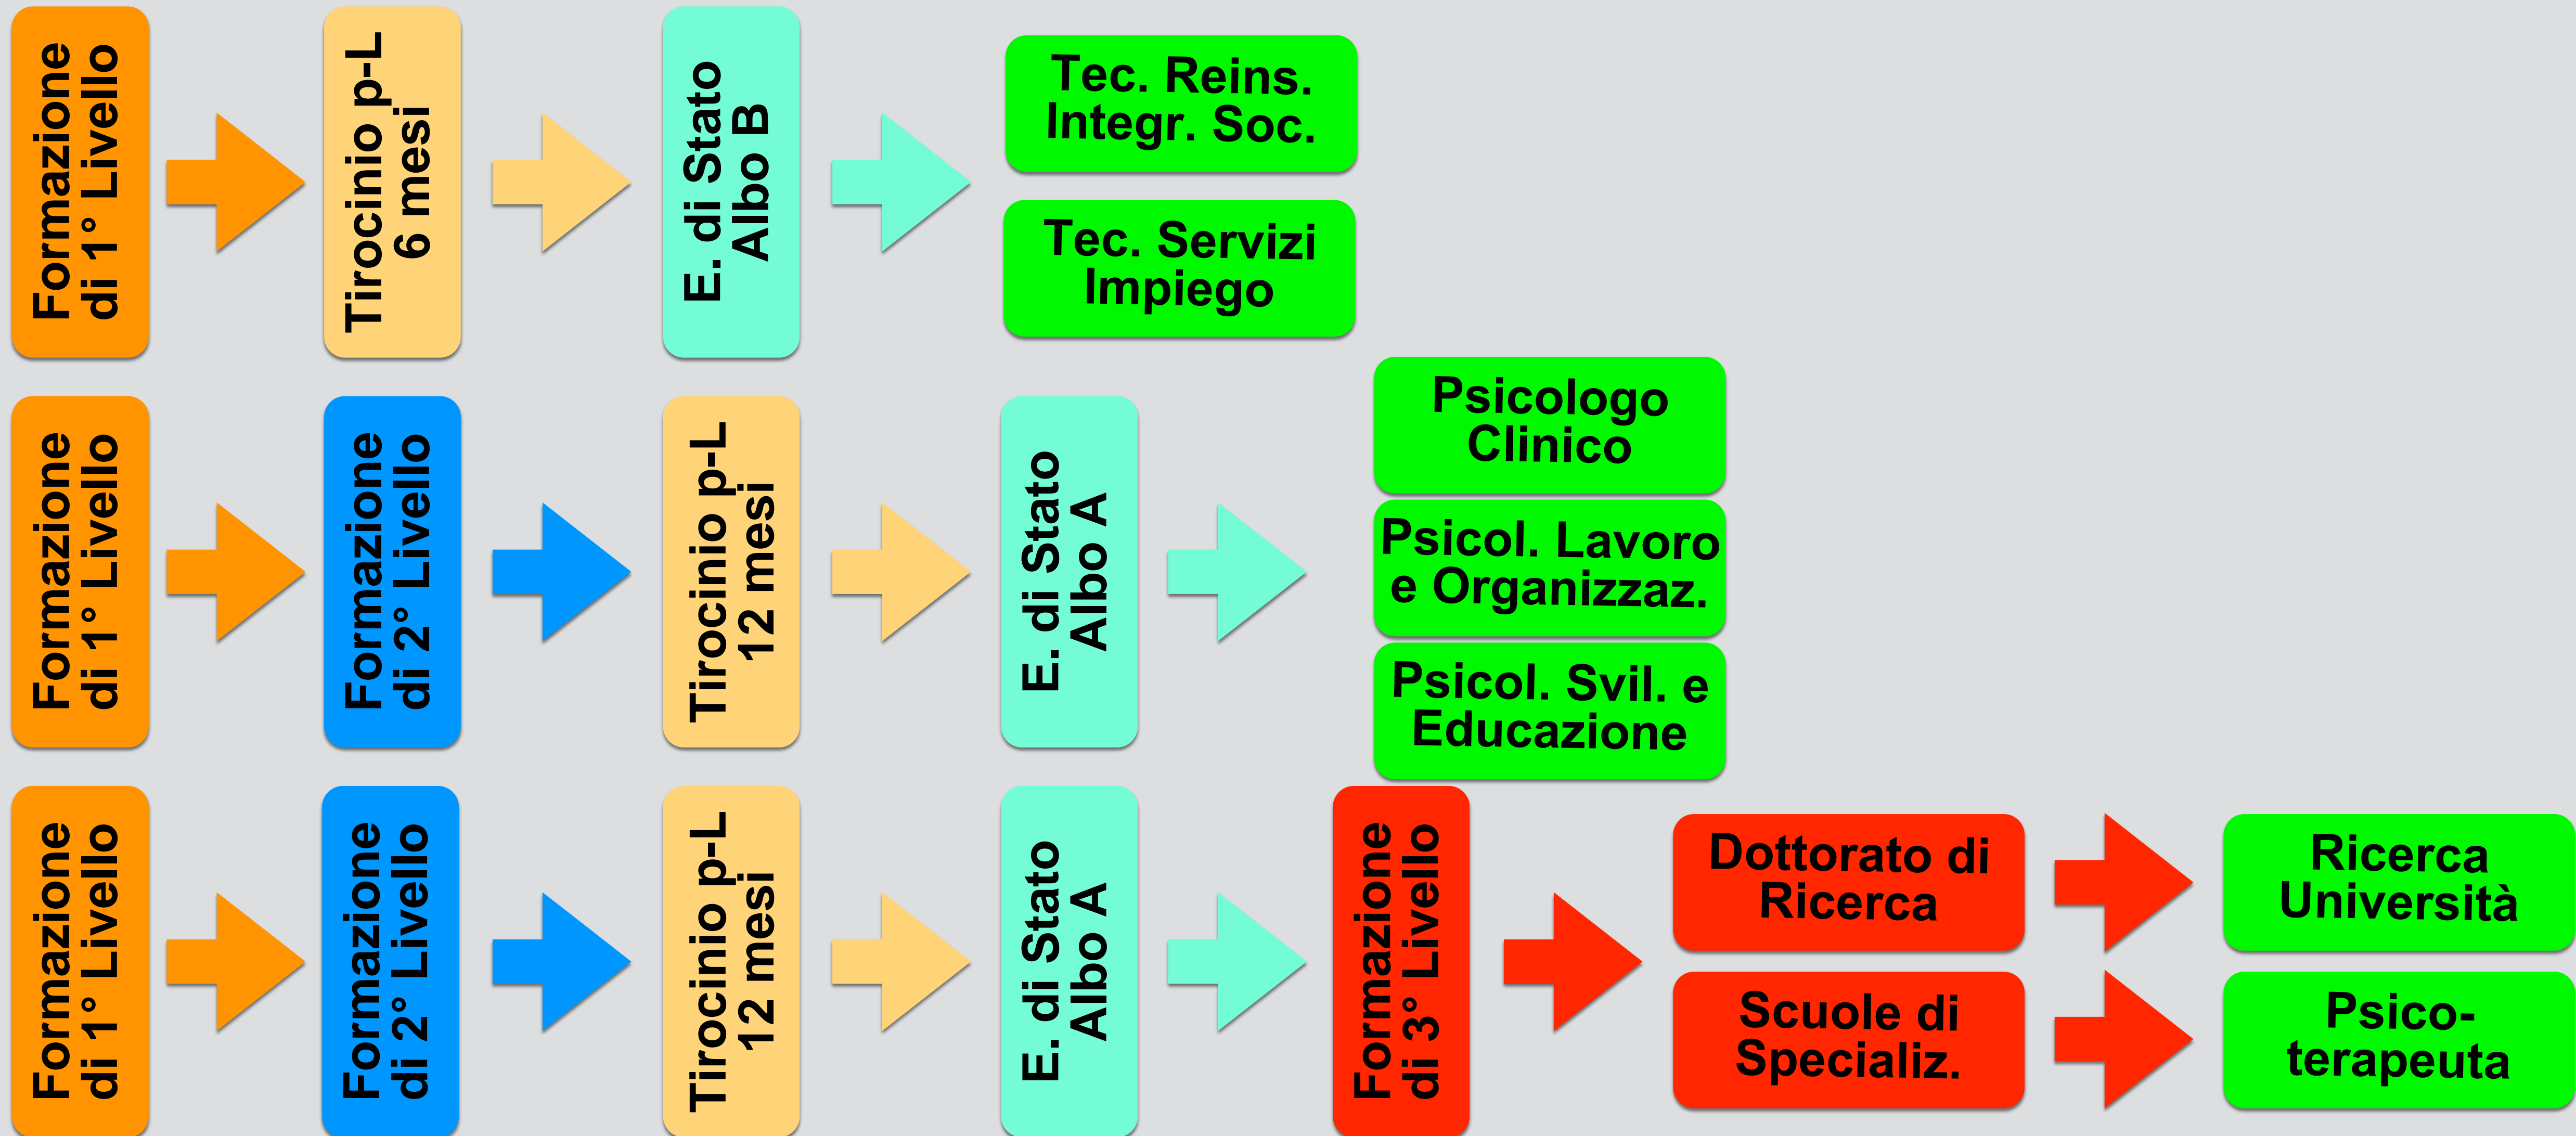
Formazione di 1° Livello

Tirocinio p-L 6 mesi

E. di Stato Albo B

Tec. Reins. Integr. Soc.

Tec. Servizi Impiego

Formazione di 1° Livello

Formazione di 2° Livello

Tirocinio p-L 12 mesi

E. di Stato Albo A

Psicologo Clinico

Psicol. Lavoro e Organizzaz.

Psicol. Svil. e Educazione

Formazione di 1° Livello

Formazione di 2° Livello

Tirocinio p-L 12 mesi

E. di Stato Albo A

Formazione di 3° Livello

Dottorato di Ricerca

Scuole di Specializ.

Ricerca Università

Psico-terapeuta